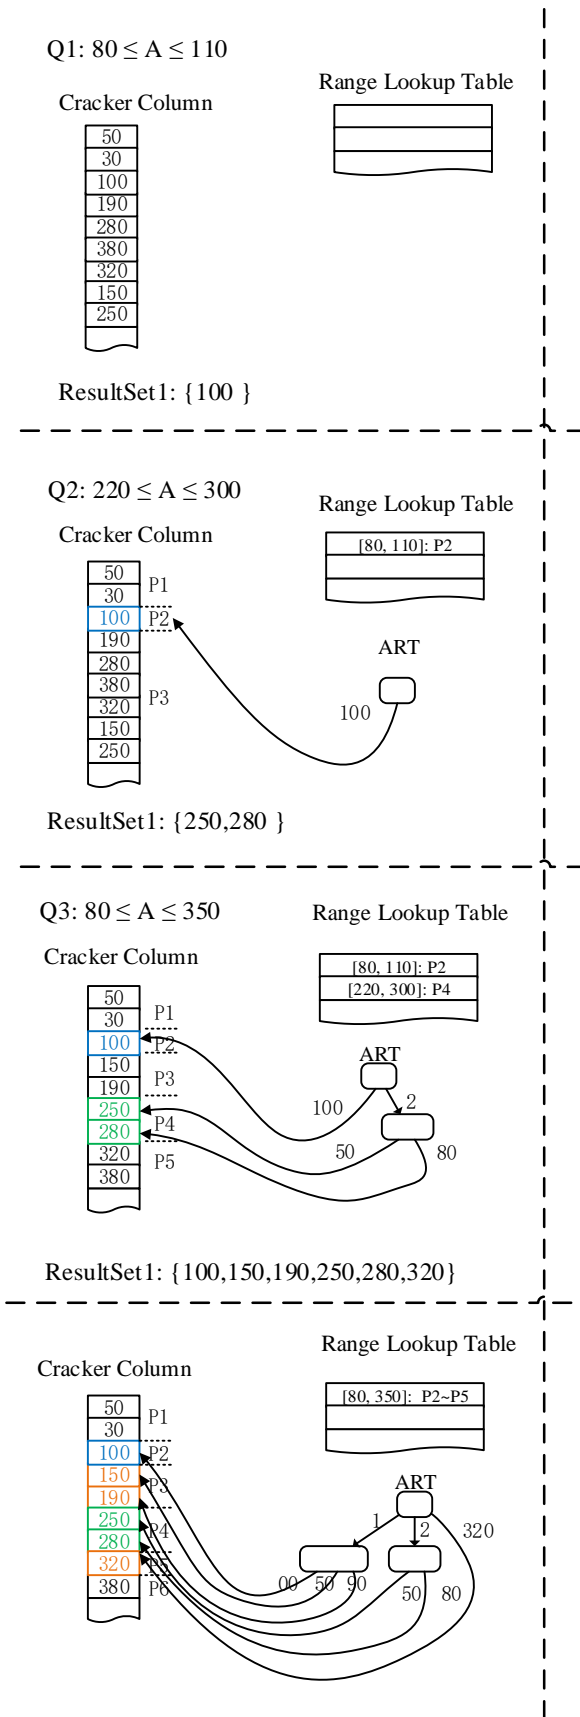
Q1: $80 \le A \le 110$

Range Lookup Table

Cracker Column

| 50 |
|---|
| 30 |
| 100 |
| 190 |
| 280 |
| 380 |
| 320 |
| 150 |
| 250 |

ResultSet1: {100 }

Q2: $220 \le A \le 300$

Range Lookup Table

[80, 110]: P2

Cracker Column

| 50 |
|---|
| 30 |
| 100 |
| 190 |
| 280 |
| 380 |
| 320 |
| 150 |
| 250 |

P1
P2
P3

ART

100

ResultSet1: {250,280 }

Q3: $80 \le A \le 350$

Range Lookup Table

[80, 110]: P2
[220, 300]: P4

Cracker Column

| 50 |
|---|
| 30 |
| 100 |
| 150 |
| 190 |
| 250 |
| 280 |
| 320 |
| 380 |

P1
P2
P3
P4
P5

ART

2

100

50

80

ResultSet1: {100,150,190,250,280,320}

Range Lookup Table

[80, 350]: P2~P5

Cracker Column

| 50 |
|---|
| 30 |
| 100 |
| 150 |
| 190 |
| 250 |
| 280 |
| 320 |
| 380 |

P1
P2
P3
P4
P5
P6

ART

1

2

320

00 50 90

50 80